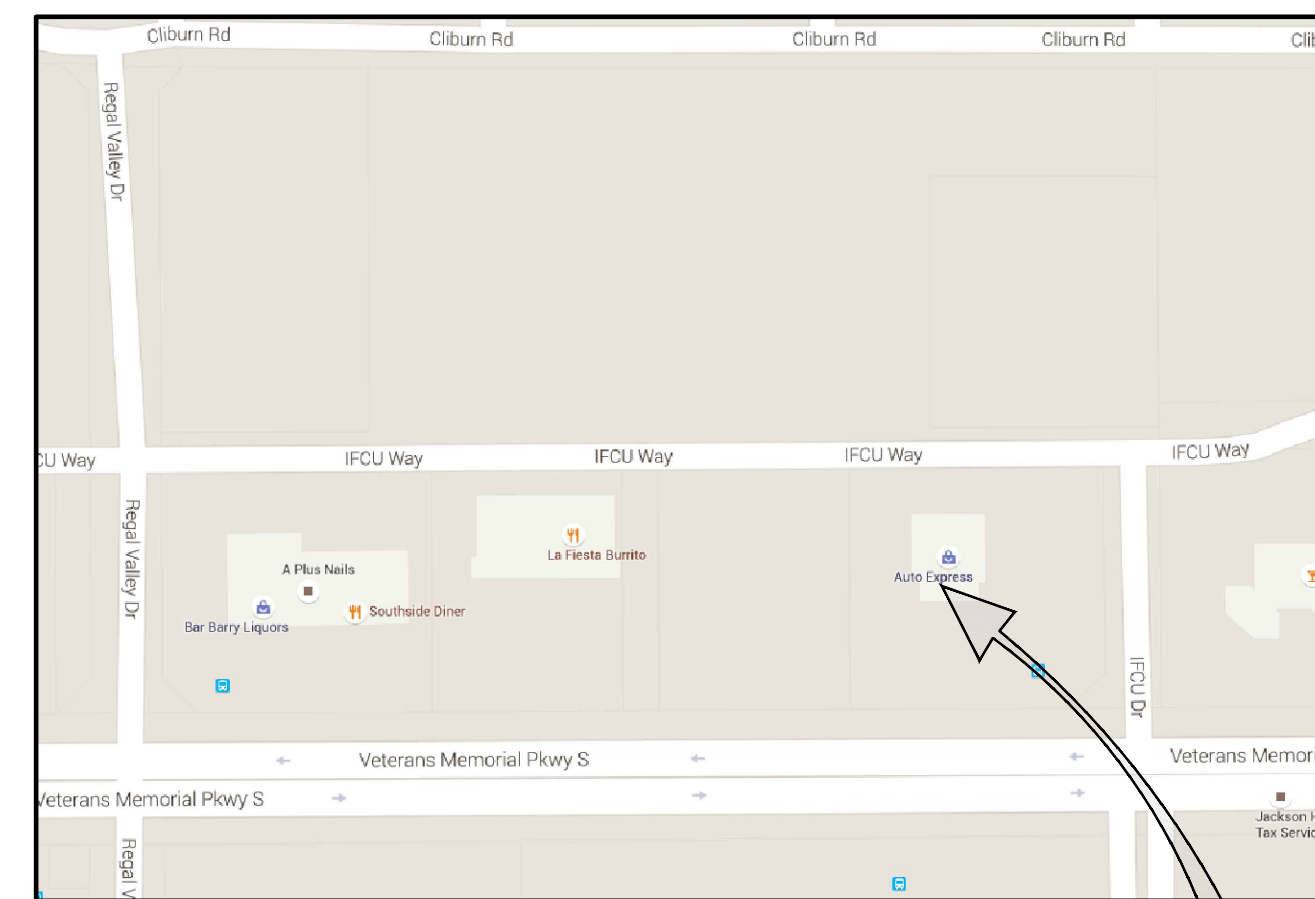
Cliburn Rd
Cliburn Rd
Cliburn Rd
Cliburn Rd
Clil

Regal Valley Dr

IFCU Way
IFCU Way
IFCU Way
IFCU Way
IFCU Way

Regal Valley Dr

A Plus Nails
Bar Barry Liquors
Southside Diner
La Fiesta Burrito
Auto Express

IFCU Dr

Veterans Memorial Pkwy S
Veterans Memor
Veterans Memorial Pkwy S

Jackson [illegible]
Tax Servic

Regal V